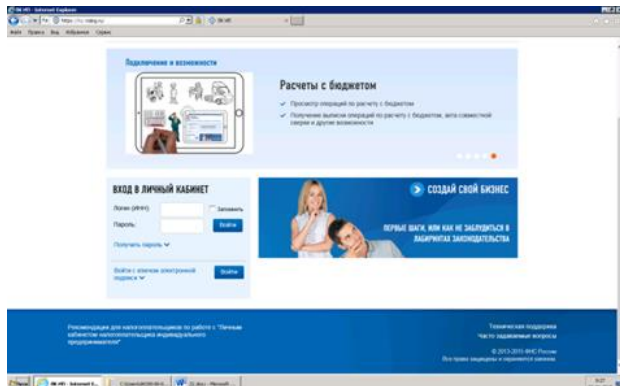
ЛК ИП - Internet Explorer

https://lkip.nalog.ru/

ЛК ИП

Файл Правка Вид Избранное Сервис

Подключение и возможности

Расчеты с бюджетом

Просмотр операций по расчету с бюджетом

Получение выписки операций по расчету с бюджетом, акта совместной сверки и другие возможности

ВХОД В ЛИЧНЫЙ КАБИНЕТ

Логин (ИНН):

Запомнить

Пароль:

Войти

Получить пароль

Войти с ключом электронной подписи

Войти

СОЗДАЙ СВОЙ БИЗНЕС

ПЕРВЫЕ ШАГИ, ИЛИ КАК НЕ ЗАБЛУДИТЬСЯ В ЛАБИРИНТАХ ЗАКОНОДАТЕЛЬСТВА

Рекомендации для налогоплательщиков по работе с "Личным кабинетом налогоплательщика индивидуального предпринимателя"

Техническая поддержка

Часто задаваемые вопросы

© 2013-2015 ФНС России

Все права защищены и охраняются законом

Пуск

ЛК ИП - Internet E...

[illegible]

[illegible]

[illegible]